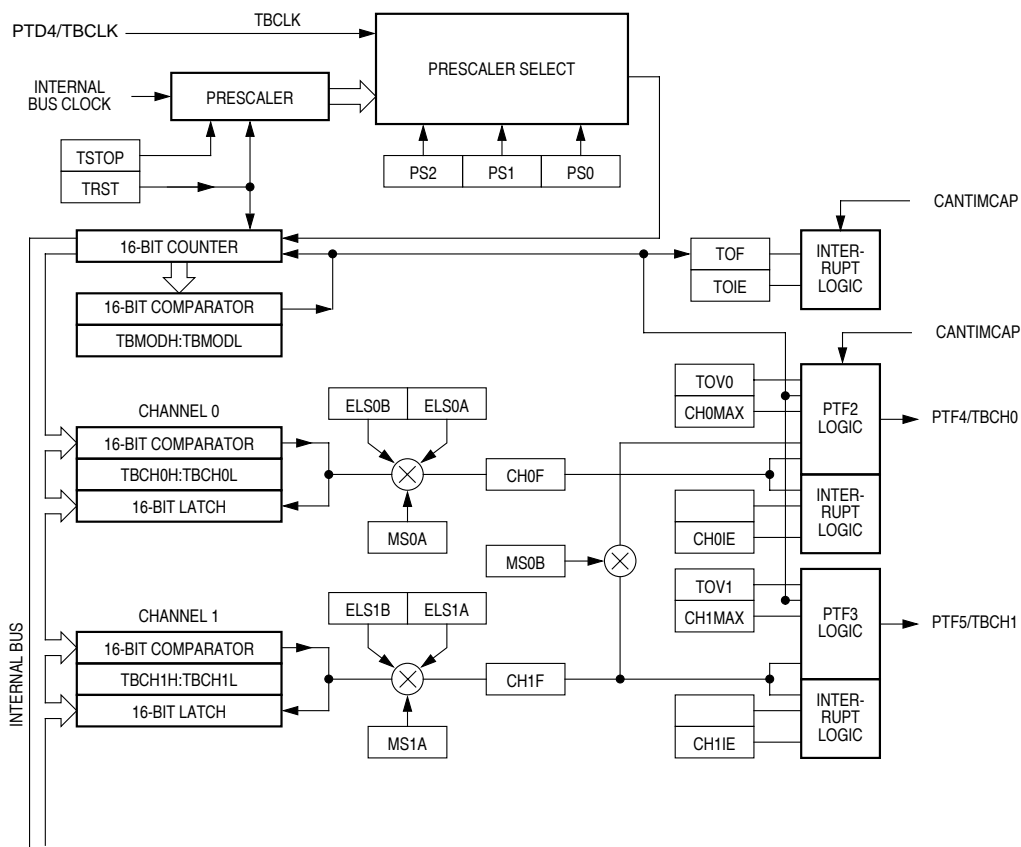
PTD4/TBCLK
TBCLK
PRESCALER SELECT
INTERNAL BUS CLOCK
PRESCALER
TSTOP
TRST
PS2
PS1
PS0
CANTIMCAP
16-BIT COUNTER
TOF
TOIE
INTERRUPT LOGIC
16-BIT COMPARATOR
TBMODH:TBMODL
CANTIMCAP
TOV0
CH0MAX
PTF2 LOGIC
PTF4/TBCH0
CHANNEL 0
ELS0B
ELS0A
16-BIT COMPARATOR
TBCH0H:TBCH0L
16-BIT LATCH
CH0F
INTERRUPT LOGIC
CH0IE
MS0A
MS0B
TOV1
CH1MAX
PTF3 LOGIC
PTF5/TBCH1
CHANNEL 1
ELS1B
ELS1A
INTERNAL BUS
16-BIT COMPARATOR
TBCH1H:TBCH1L
16-BIT LATCH
CH1F
INTERRUPT LOGIC
CH1IE
MS1A